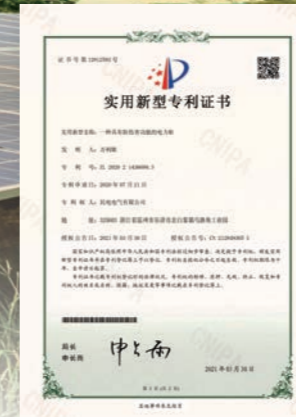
证书号第13612561号

实用新型专利证书

实用新型名称：一种具有防倒功能的电力杆

发明人：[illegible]

专利号：ZL 2020 2 1438089.3

专利申请日：2020年07月21日

专利权人：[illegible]电气有限公司

地址：325600 浙江省温州市乐清市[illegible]

授权公告日：2021年01月19日 授权公告号：CN 212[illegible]

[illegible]

局长 申长雨

申长雨

2021年01月19日

第1页（共1页）

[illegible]